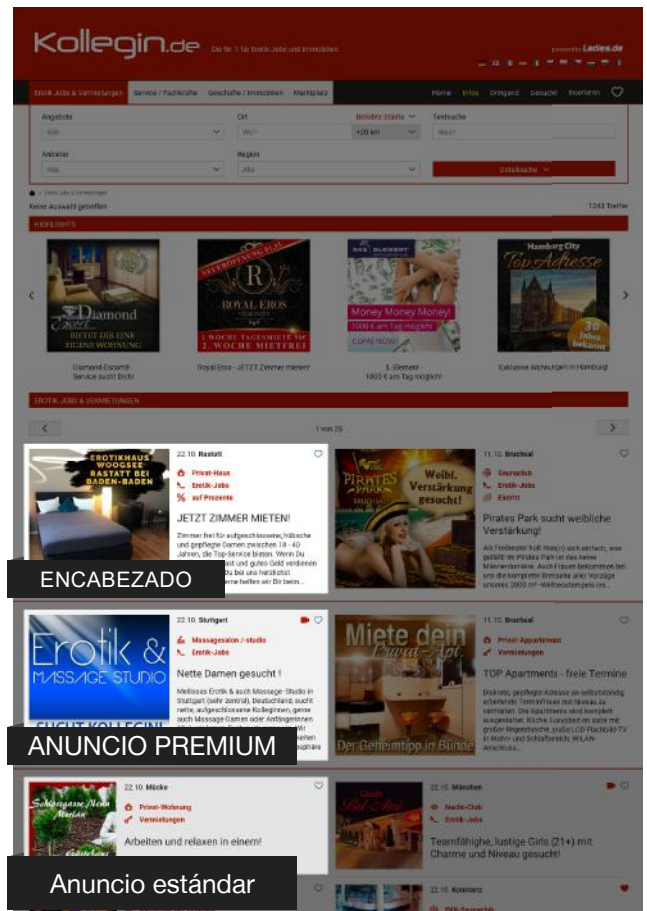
Kollegin.de Die Nr. 1 für Erotik-Jobs und Immobilien

powered by Ladies.de

Erotik Jobs & Vermietungen | Service / Fachkräfte | Geschäfte / Immobilien | Marktplatz

Home | Infos | Ortsgend | Gesucht | Inserieren

Angebote
Alle

Ort
Wo?

Beliebte Städte
+20 km

Textsuche
Was?

Anbieter
Alle

Region
Alle

Detailsuche

Keine Auswahl getroffen

1243 Treffer

HIGHLIGHTS

Diamond Escort
BIETET DIR EINE EIGENE WOHNUNG

Diamond-Escort® Service sucht Dich!

NEUERÖFFNUNG
ROYAL EROS
1. WOCHE TAGESMIETE 50€
2. WOCHE MIETFREI

Royal Eros - JETZT Zimmer mieten!

Money Money Money!
1000 € am Tag möglich!
COME NOW!

5. Element - 1000 € am Tag möglich!

Hamburg City
Top Adresse
30 Jahre

Exklusive Wohnungen in Hamburg!

EROTIK JOBS & VERMIETUNGEN

1 von 25

EROTIKHAUS WOOGSEE RASTATT BEI BADEN-BADEN

22.10. Rastatt
Privat-Haus
Erotik-Jobs
auf Prozente

JETZT ZIMMER MIETEN!

Zimmer frei für aufgeschlossene, hübsche und gepflegte Damen zwischen 18 - 40 Jahren, die Top-Service bieten. Wenn Du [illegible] gutes Geld verdienen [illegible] Du bei uns herzlichst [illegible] gerne helfen wir Dir beim...

ENCABEZADO

11.10. Bruchsal
Saunaclub
Erotik-Jobs
Escort

PIRATES PARK
Weibl. Verstärkung gesucht!

Pirates Park sucht weibliche Verstärkung!

Als Freibeuter hält man's einfach, was gefällt im Pirates Park ist das keine Männerdomäne. Auch Frauen bekommen bei uns die komplette Breitseite aller Vorzüge unseres 2000 m² Wellnesstempels ins...

Erotik & MASSAGE STUDIO
SUCHT KOLLEGIN!

22.10. Stuttgart
Massagesalon / -studio
Erotik-Jobs

Nette Damen gesucht !

Mellissas Erotik & auch Massage-Studio in Stuttgart (sehr zentral), Deutschland, sucht nette, aufgeschlossene Kolleginnen, gerne auch Massage-Damen oder Anfängerinnen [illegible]

ANUNCIO PREMIUM

11.10. Bruchsal
Privat-Appartement
Vermietungen

Miete dein Privat-Apt.
Der Geheimtipp in Bünde

TOP Apartments - freie Termine

Diskrete, gepflegte Adresse an selbstständig arbeitende Teamfrauen mit Niveau zu vermieten. Die Apartments sind komplett ausgestattet: Küche. Eckrabad im mit großer Regendusche, große LCD-Flachbild-TV in Wohn- und Schlafbereich, WLAN-Anschluss...

22.10. Mücke
Privat-Wohnung
Vermietungen

Arbeiten und relaxen in einem!

Anuncio estándar

22.10. München
Nacht-Club
Erotik-Jobs

Club Bel Ami

Teamfähige, lustige Girls (21+) mit Charme und Niveau gesucht!

22.10. Konstanz